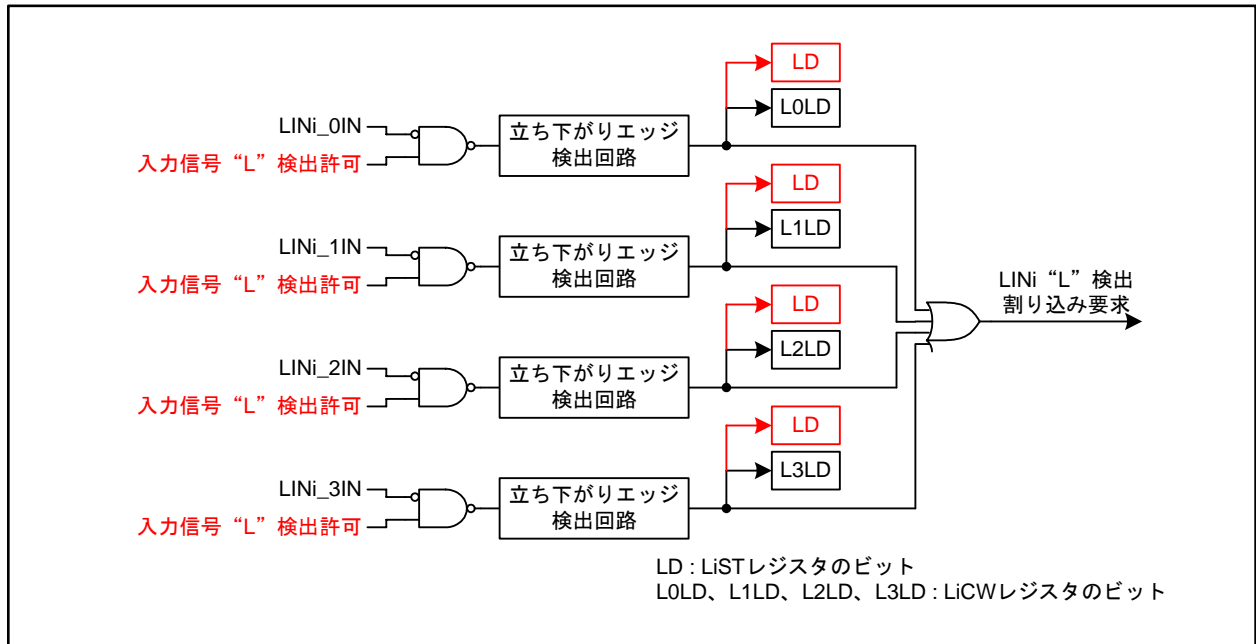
LD

L0LD

LINi_0IN

入力信号“L”検出許可

立ち下がりエッジ検出回路

LD

L1LD

LINi_1IN

入力信号“L”検出許可

立ち下がりエッジ検出回路

LINi“L”検出割り込み要求

LD

L2LD

LINi_2IN

入力信号“L”検出許可

立ち下がりエッジ検出回路

LD

L3LD

LINi_3IN

入力信号“L”検出許可

立ち下がりエッジ検出回路

LD : LiSTレジスタのビット
L0LD、L1LD、L2LD、L3LD : LiCWレジスタのビット